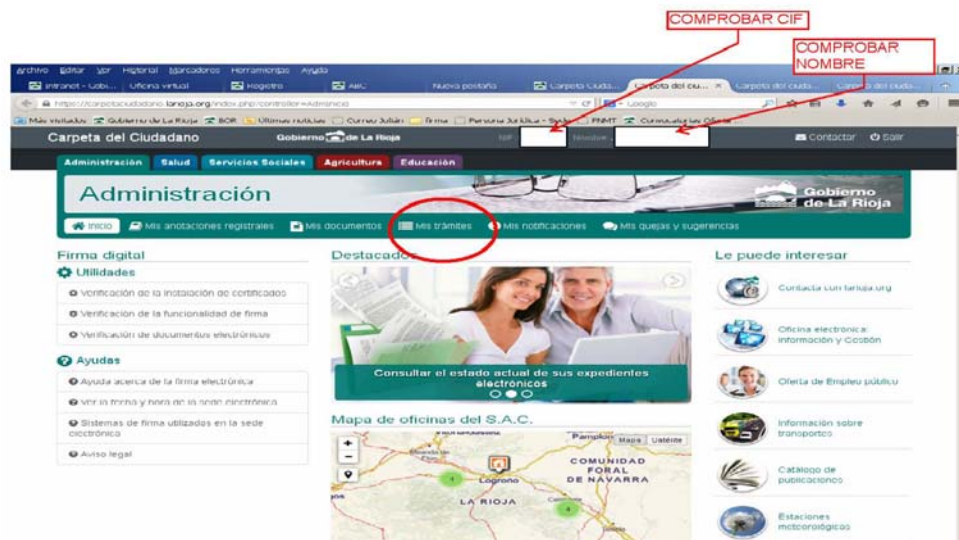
COMPROBAR CIF

COMPROBAR NOMBRE

Archivo Editar Ver Historial Marcadores Herramientas Ayuda

Intranet - Gobi... Oficina virtual Registro AltC Nueva pestaña Carpeta Ciuda... Carpeta del ciu... Carpeta del ciuda... Carpeta del ciuda...

https://carpetaciudadano.larioja.org/index.php/controller=Admincio

Google

Más visitados Gobierno de La Rioja BOR Últimas noticias Correo Julián Firma Persona Jurídica - Sede... FNMT Convocatorias Oficia...

Carpeta del Ciudadano Gobierno de La Rioja NIF Nombre Contactar Salir

Administración Salud Servicios Sociales Agricultura Educación

Administración

Gobierno de La Rioja

Inicio Mis anotaciones registrales Mis documentos Mis trámites Mis notificaciones Mis quejas y sugerencias

Firma digital

Utilidades

Verificación de la instalación de certificados

Verificación de la funcionalidad de firma

Verificación de documentos electrónicos

Ayudas

Ayuda acerca de la firma electrónica

Ver la fecha y hora de la sede electrónica

Sistemas de firma utilizados en la sede electrónica

Aviso legal

Destacados

Consultar el estado actual de sus expedientes electrónicos

Mapa de oficinas del S.A.C.

Mapa Satélite

Pamplon

COMUNIDAD FORAL DE NAVARRA

Logroño

LA RIOJA

Le puede interesar

Contacta con larioja.org

Oficina electrónica: Información y Gestión

Oferta de Empleo público

Información sobre transportes

Catálogo de publicaciones

Estaciones meteorológicas